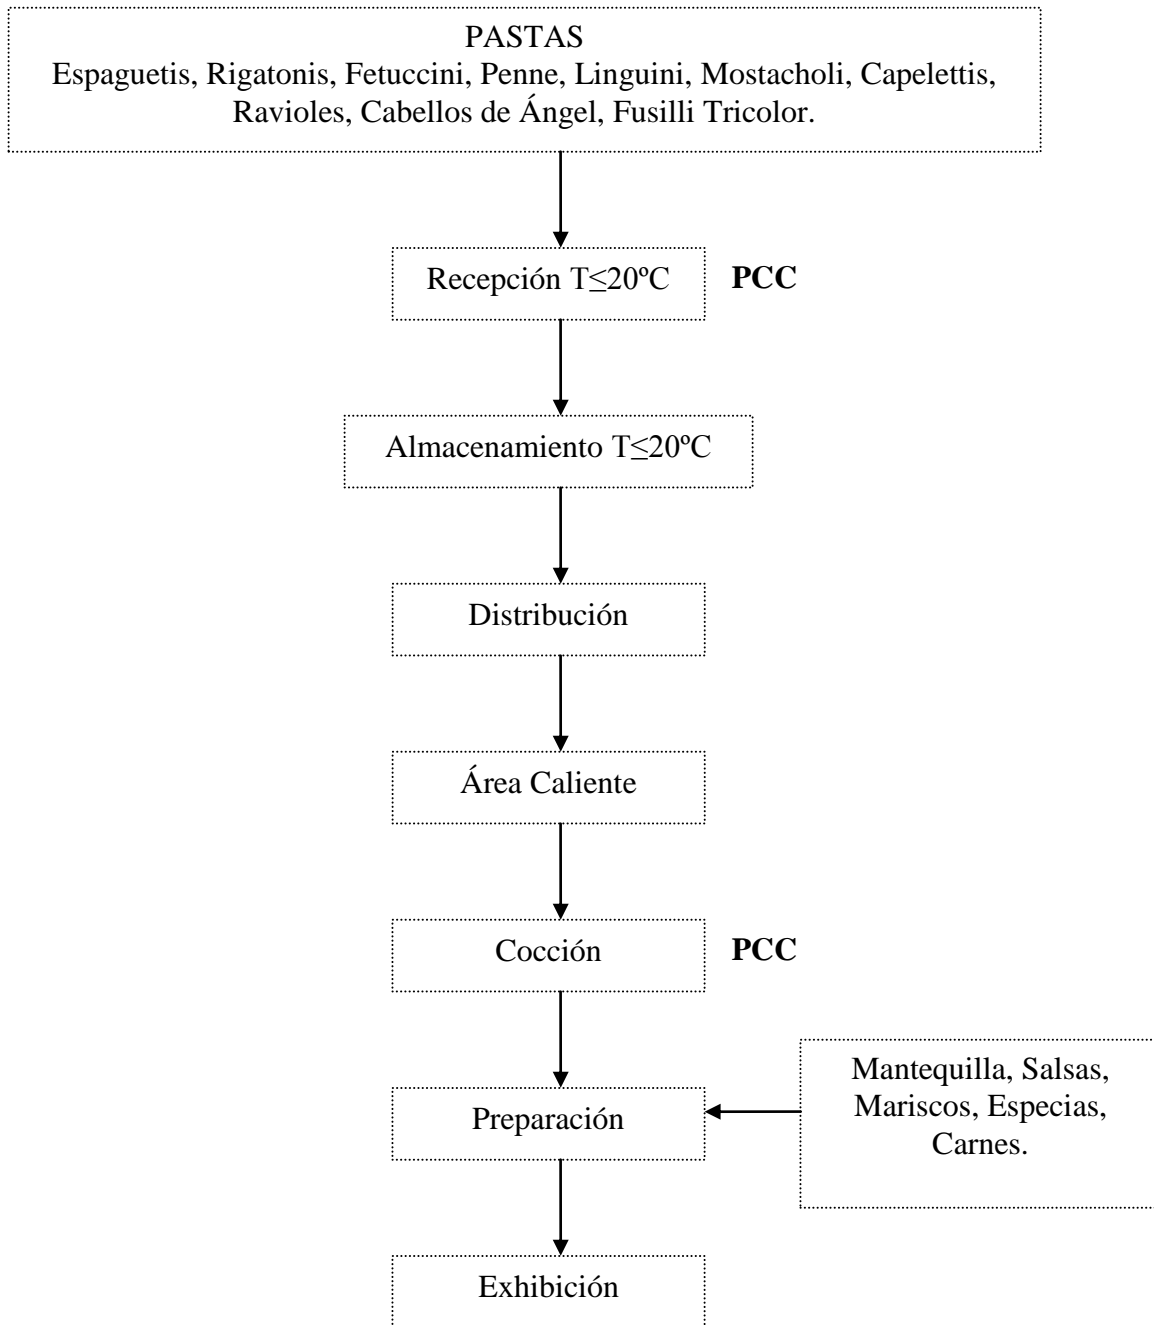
PASTAS
Espaguetis, Rigatonis, Fetuccini, Penne, Linguini, Mostacholi, Capelettis, Ravioles, Cabellos de Ángel, Fusilli Tricolor.

Recepción T≤20ºC

**PCC**

Almacenamiento T≤20ºC

Distribución

Área Caliente

Cocción

**PCC**

Mantequilla, Salsas, Mariscos, Especias, Carnes.

Preparación

Exhibición